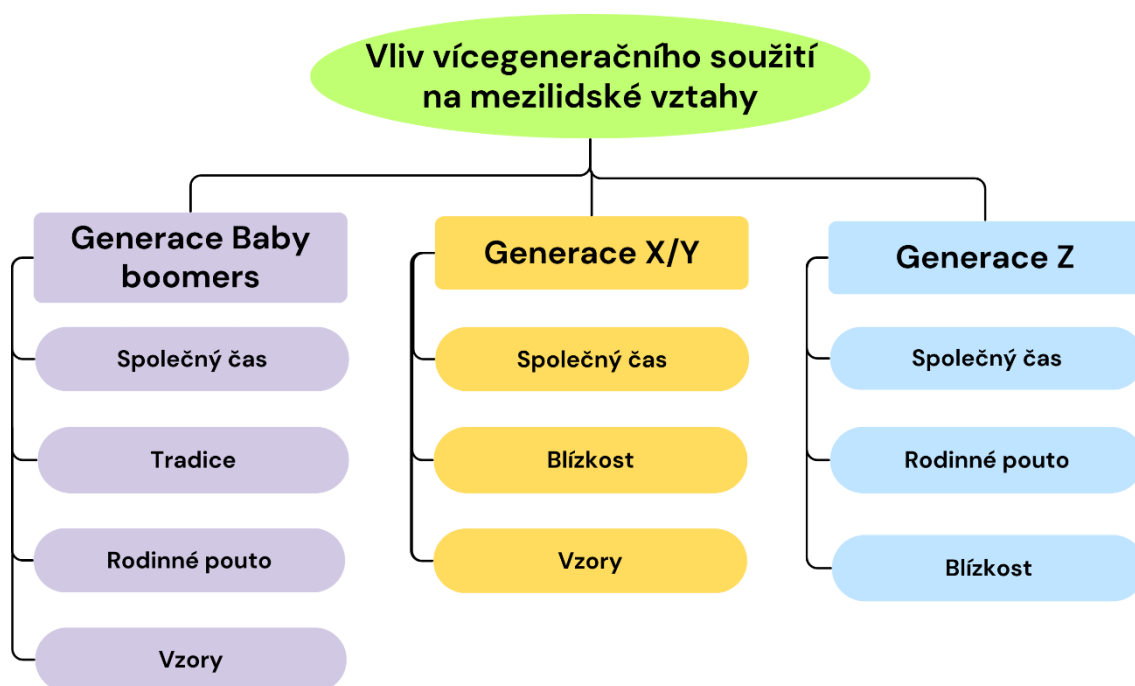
Vliv vícegeneračního soužití na mezilidské vztahy

Generace Baby boomers

Společný čas

Tradice

Rodinné pouto

Vzory

Generace X/Y

Společný čas

Blízkost

Vzory

Generace Z

Společný čas

Rodinné pouto

Blízkost